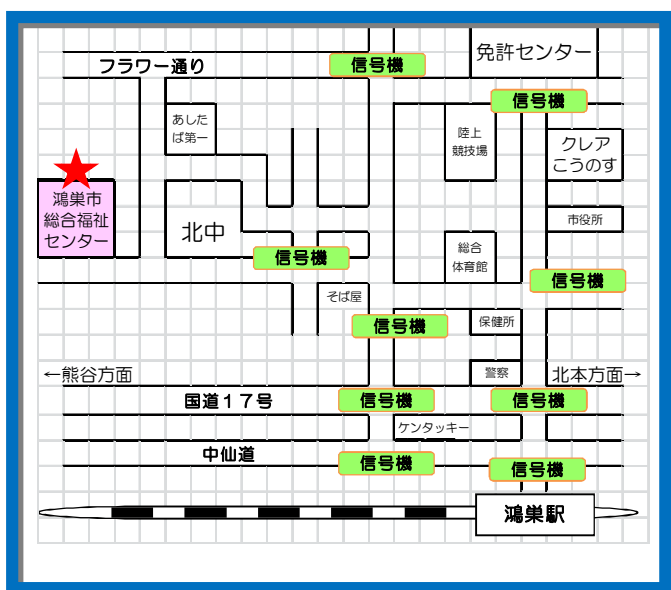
フラワー通り
信号機
免許センター
信号機
あしたば第一
陸上競技場
クレアこうのす
鴻巣市総合福祉センター
北中
市役所
信号機
総合体育館
信号機
そば屋
信号機
保健所
←熊谷方面
警察
北本方面→
国道17号
信号機
信号機
ケンタッキー
中仙道
信号機
信号機
鴻巣駅